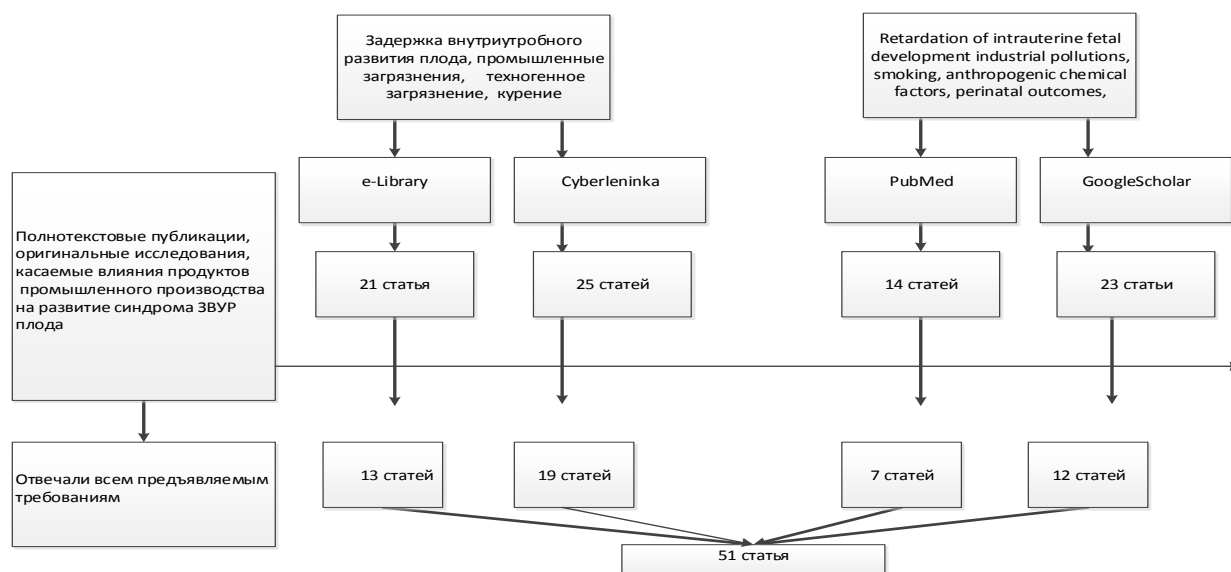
Задержка внутриутробного развития плода, промышленные загрязнения, техногенное загрязнение, курение

Retardation of intrauterine fetal development industrial pollutions, smoking, anthropogenic chemical factors, perinatal outcomes,

e-Library

Cyberleninka

PubMed

GoogleScholar

Полнотекстовые публикации, оригинальные исследования, касаемые влияния продуктов промышленного производства на развитие синдрома ЗВУР плода

21 статья

25 статей

14 статей

23 статьи

Отвечали всем предъявляемым требованиям

13 статей

19 статей

7 статей

12 статей

51 статья